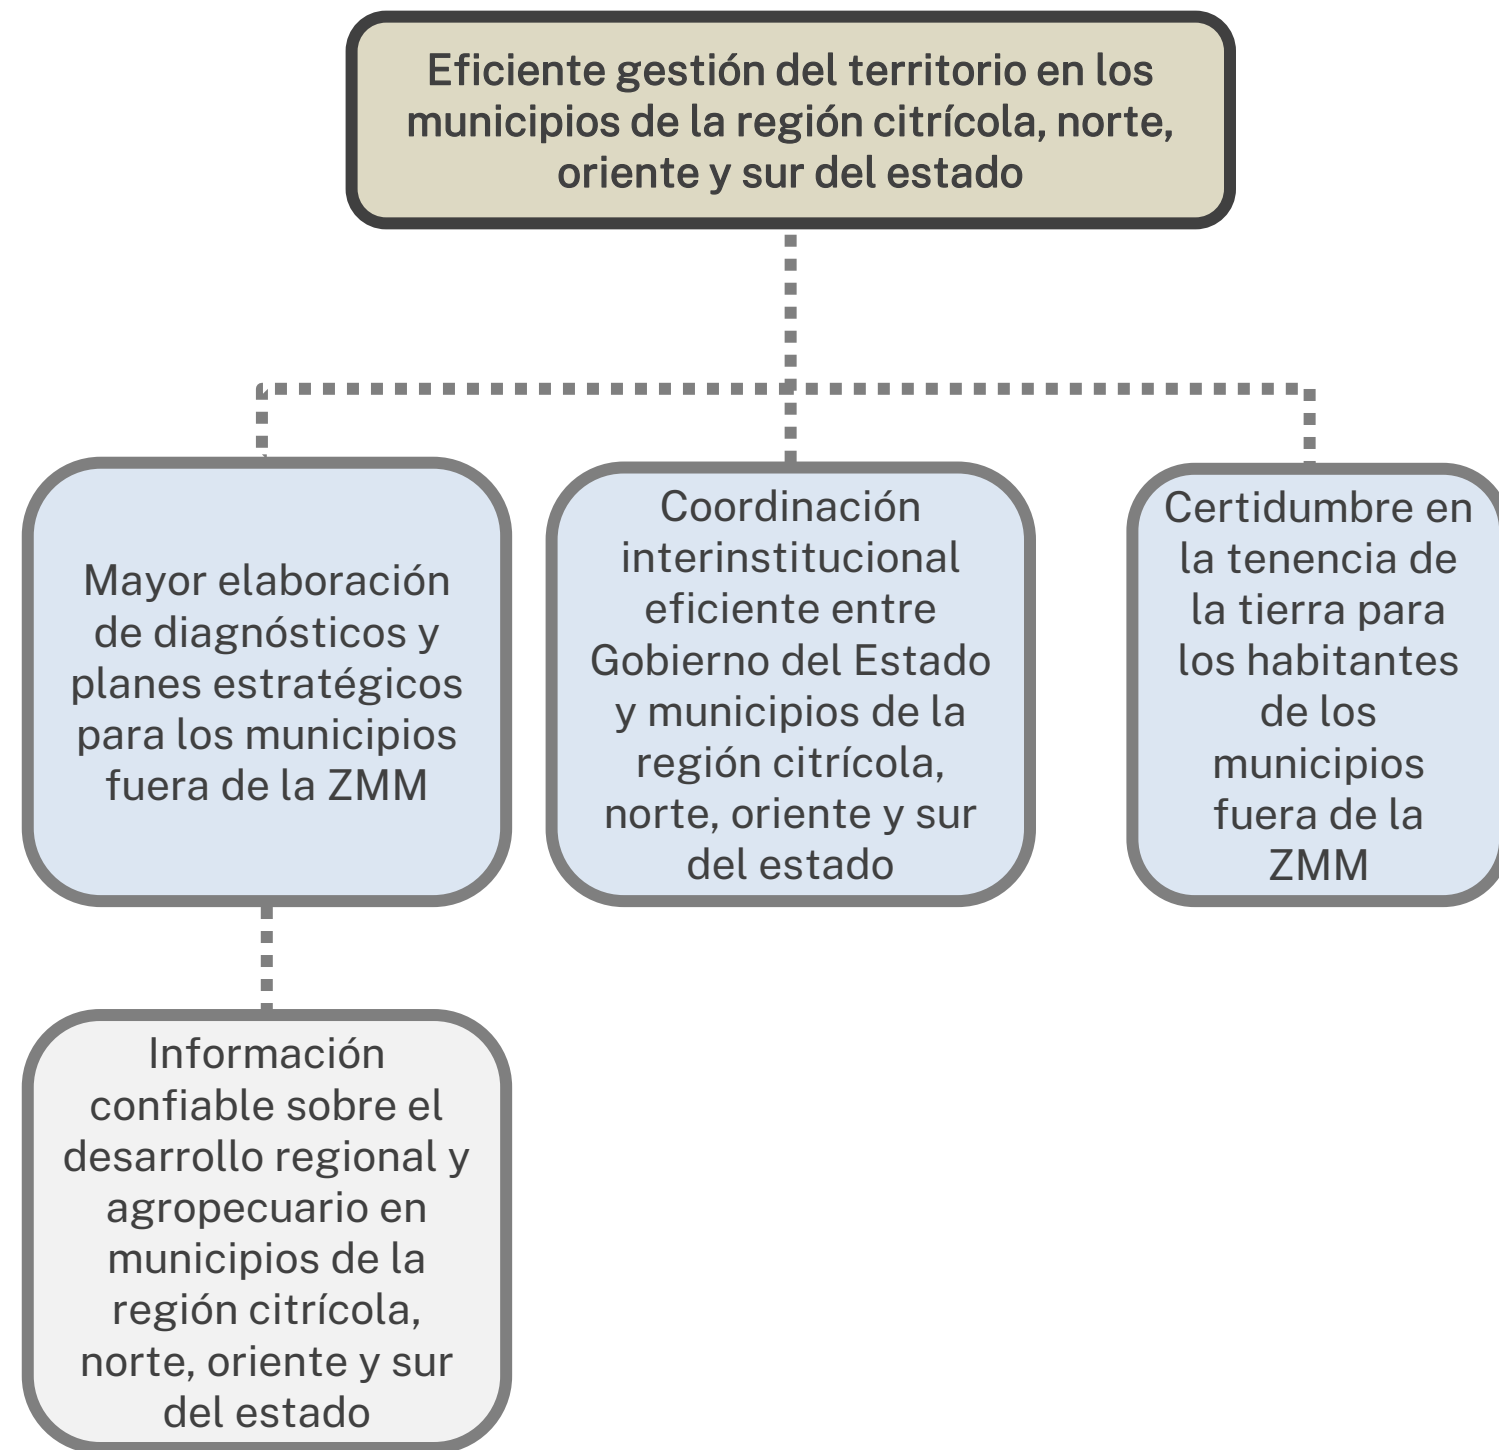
Eficiente gestión del territorio en los municipios de la región citrícola, norte, oriente y sur del estado

Mayor elaboración de diagnósticos y planes estratégicos para los municipios fuera de la ZMM

Coordinación interinstitucional eficiente entre Gobierno del Estado y municipios de la región citrícola, norte, oriente y sur del estado

Certidumbre en la tenencia de la tierra para los habitantes de los municipios fuera de la ZMM

Información confiable sobre el desarrollo regional y agropecuario en municipios de la región citrícola, norte, oriente y sur del estado